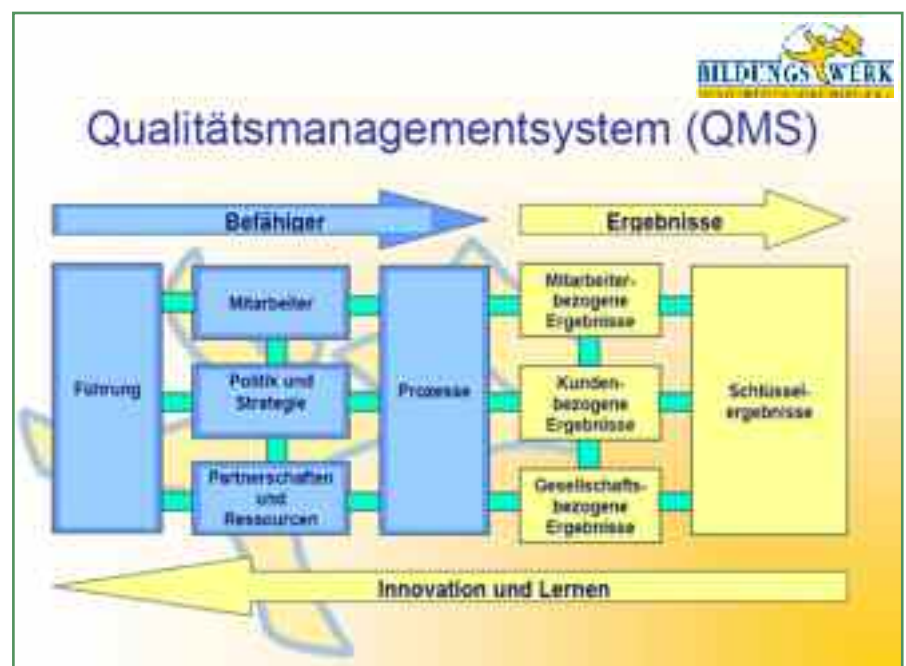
BILDUNGSWERK

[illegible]

Qualitätsmanagementsystem (QMS)

Befähiger

Ergebnisse

Führung

Mitarbeiter

Politik und Strategie

Partnerschaften und Ressourcen

Prozesse

Mitarbeiterbezogene Ergebnisse

Kundenbezogene Ergebnisse

Gesellschaftsbezogene Ergebnisse

Schlüsselergebnisse

Innovation und Lernen